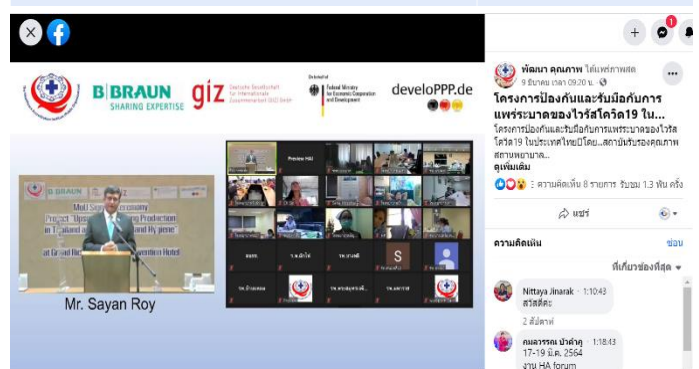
B|BRAUN
SHARING EXPERTISE

giz Deutsche Gesellschaft für Internationale Zusammenarbeit (GIZ) GmbH

Federal Ministry for Economic Cooperation and Development

develoPPP.de

B|BRAUN

MoU Se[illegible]
Project "Up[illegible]
in Thailand a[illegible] Hygiene"
at Grand Ric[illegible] Hotel

Mr. Sayan Roy

Preview HAI

S

พัฒนา คุณภาพ ได้แชร์ภาพสด
9 ธันวาคม เวลา 09:20 น.

โครงการป้องกันและรับมือการแพร่ระบาดของไวรัสโควิด19 ใน...

โครงการป้องกันและรับมือการแพร่ระบาดของไวรัสโควิด19 ในประเทศไทยมีโดย...สถาบันรับรองคุณภาพสถานพยาบาล...

ดูเพิ่มเติม

: ความคิดเห็น 8 รายการ รับชม 1.3 พัน ครั้ง

แชร์

ความคิดเห็น

ซ่อน

ที่เกี่ยวข้องที่สุด

Nittaya Jinarak 1:10:43
สวัสดีค่ะ

2 สัปดาห์

กมลวรรณ ปาลำคู 1:18:43
17-19 มี.ค. 2564
งาน HA forum